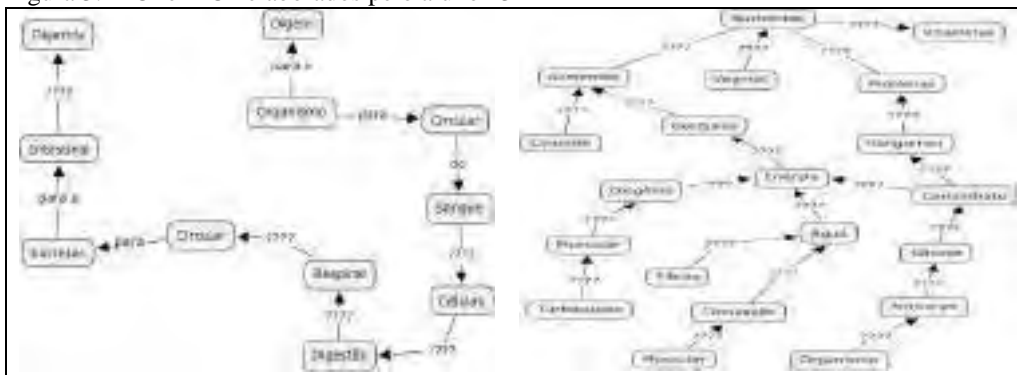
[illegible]

Digestivo

????

Intestinal

para a

Nutrientes

para

Circular

????

Respirar

????

Digestão

????

Células

????

Sangue

do

Circular

para

Organismo

para o

Oxigênio

Nutrientes

????

Vitaminas

????

Alimentos

????

Vegetais

????

Proteínas

????

Carboidratos

????

Gorduras

????

Energia

????

Oxigênio

????

Pulmões

????

Carboidratos

????

Água

????

Fibras

????

Circulação

????

Muscular

????

Margarina

????

Carboidrato

????

Glicose

????

Aminoácidos

????

Organismo